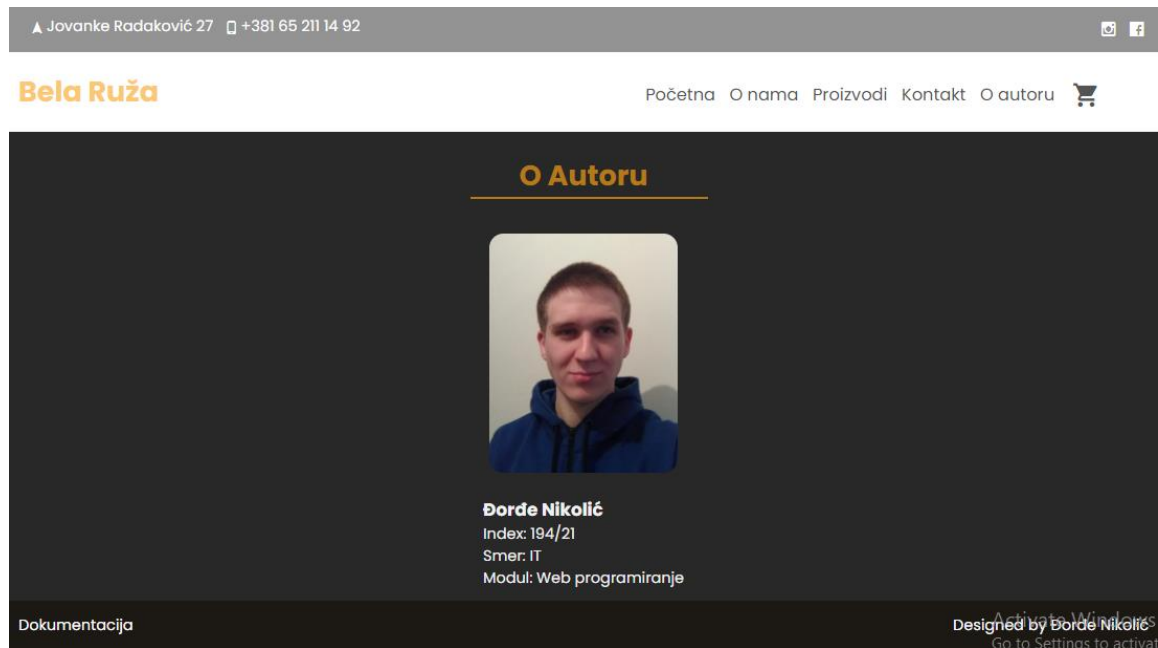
Jovanke Radaković 27 +381 65 211 14 92

Bela Ruža

Početna O nama Proizvodi Kontakt O autoru

O Autoru

Đorđe Nikolić
Index: 194/21
Smer: IT
Modul: Web programiranje

Dokumentacija

Designed by Đorđe Nikolić

Activate Windows
Go to Settings to activat